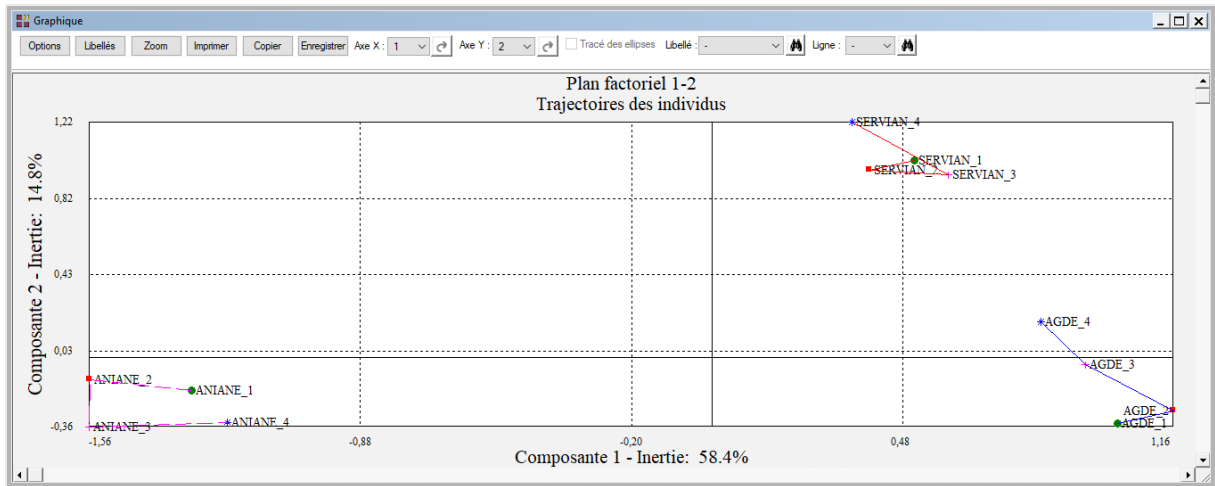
Graphique

Options Libellés Zoom Imprimer Copier Enregistrer Axe X : 1 Axe Y : 2 Tracé des ellipses Libellé : - Ligne : -

Plan factoriel 1-2
Trajectoires des individus

Composante 2 - Inertie: 14.8%

1,22
0,82
0,43
0,03
-0,36

SERVIAN_4
SERVIAN_1
SERVIAN_2
SERVIAN_3
AGDE_4
AGDE_3
AGDE_2
AGDE_1
ANIANE_2
ANIANE_1
ANIANE_3
ANIANE_4

-1,56
-0,88
-0,20
0,48
1,16

Composante 1 - Inertie: 58.4%